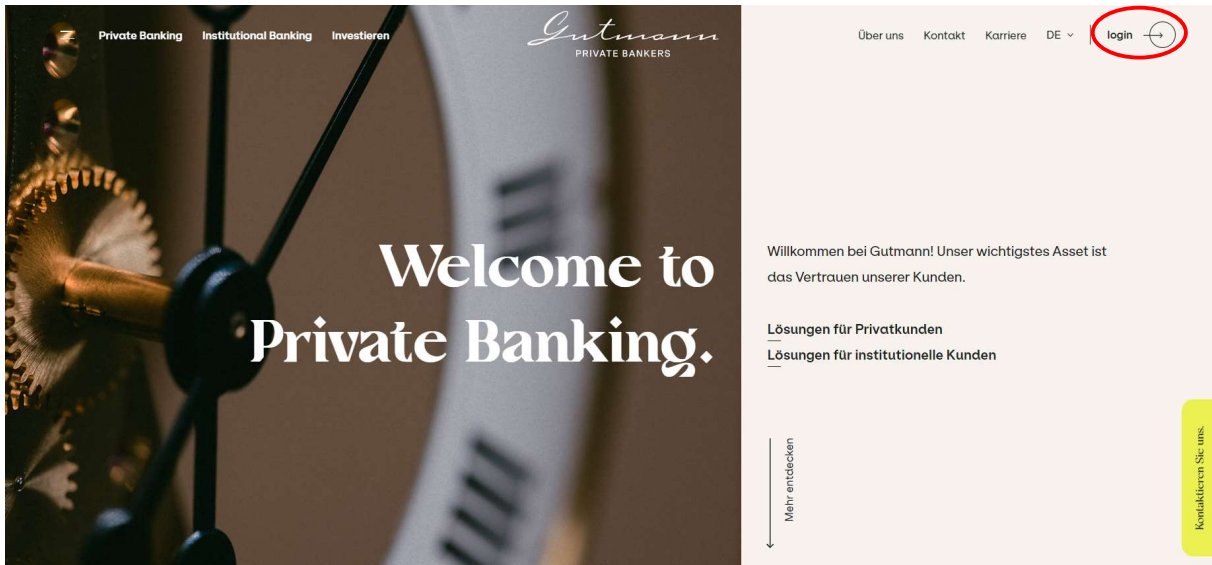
Private Banking Institutional Banking Investieren

Gutmann
PRIVATE BANKERS

Über uns Kontakt Karriere DE login

Welcome to Private Banking.

Willkommen bei Gutmann! Unser wichtigstes Asset ist das Vertrauen unserer Kunden.

Lösungen für Privatkunden
Lösungen für institutionelle Kunden

Mehr entdecken

Kontaktieren Sie uns.